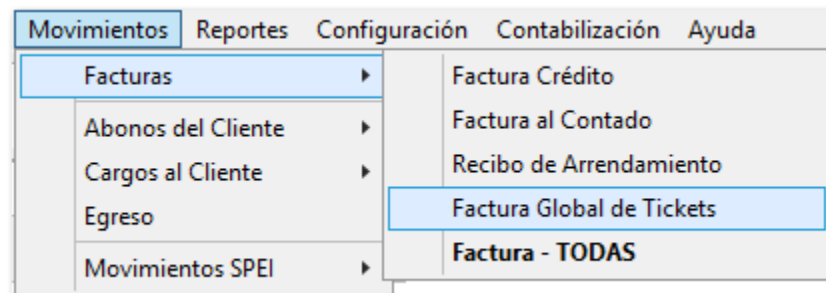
Movimientos Reportes Configuración Contabilización Ayuda

Facturas
Abonos del Cliente
Cargos al Cliente
Egreso
Movimientos SPEI

Factura Crédito
Factura al Contado
Recibo de Arrendamiento
Factura Global de Tickets
**Factura - TODAS**